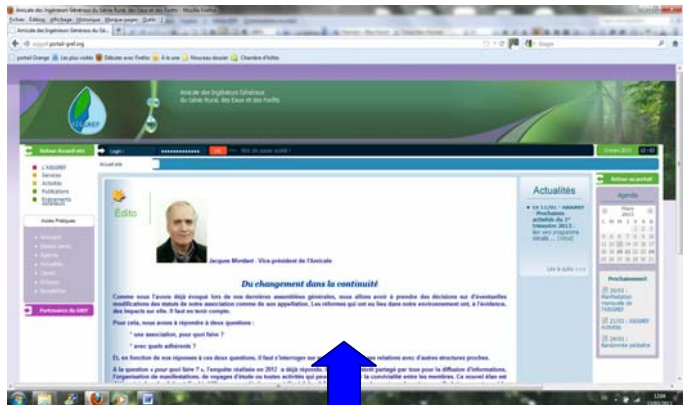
Amicale des Ingénieurs Généraux du Génie Rural, des Eaux et des Forêts - Mozilla Firefox

Fichier Édition Affichage Historique Marque-pages Outils ?

Amicale des Ingénieurs Généraux du Gé...

portail-igref.org

Google

portail Orange Les plus visités Débuter avec Firefox À la une Nouveau dossier Chambre d'hôtes

Amicale des Ingénieurs Généraux du Génie Rural, des Eaux et des Forêts

Retour Accueil site

Login

OK

Mot de passe oublié ?

Actualités

L'ASGREF
Services
Activités
Publications
Evènements

Outils Pratiques

Partenaires du GREF

Édito

Jacques Mordant - Vice président de l'Amicale

Du changement dans la continuité

Comme nous l'avons déjà évoqué lors de nos dernières assemblées générales, nous allons avoir à prendre des décisions sur d'éventuelles modifications des statuts de notre association comme de son appellation. Les réformes qui ont eu lieu dans notre environnement ont, à l'évidence, des impacts sur elle. Il faut en tenir compte.

Pour cela, nous avons à répondre à deux questions :

* une association, pour quoi faire ?

* avec quels adhérents ?

Et, en fonction de nos réponses à ces deux questions, il faut s'interroger sur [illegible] relations avec d'autres structures proches.

A la question « pour quoi faire ? », l'enquête réalisée en 2012 a déjà répondu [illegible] partagé par tous pour la diffusion d'informations, l'organisation de manifestations, de voyages d'étude ou autres activités qui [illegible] la convivialité entre les membres. Ce souhait étan est

Actualités

Le 11/01 - ASGREF Prochaines activités du 1er trimestre 2013 : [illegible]

Lire la suite >>>

Retour au portail

Agenda

Mars 2013

L M M J V S D

Prochainement

26/03 : Manifestation mensuelle de l'ASGREF

21/03 : ASGREF Activités

26/03 : Randonnée pédestre

12:04
21/03/2013